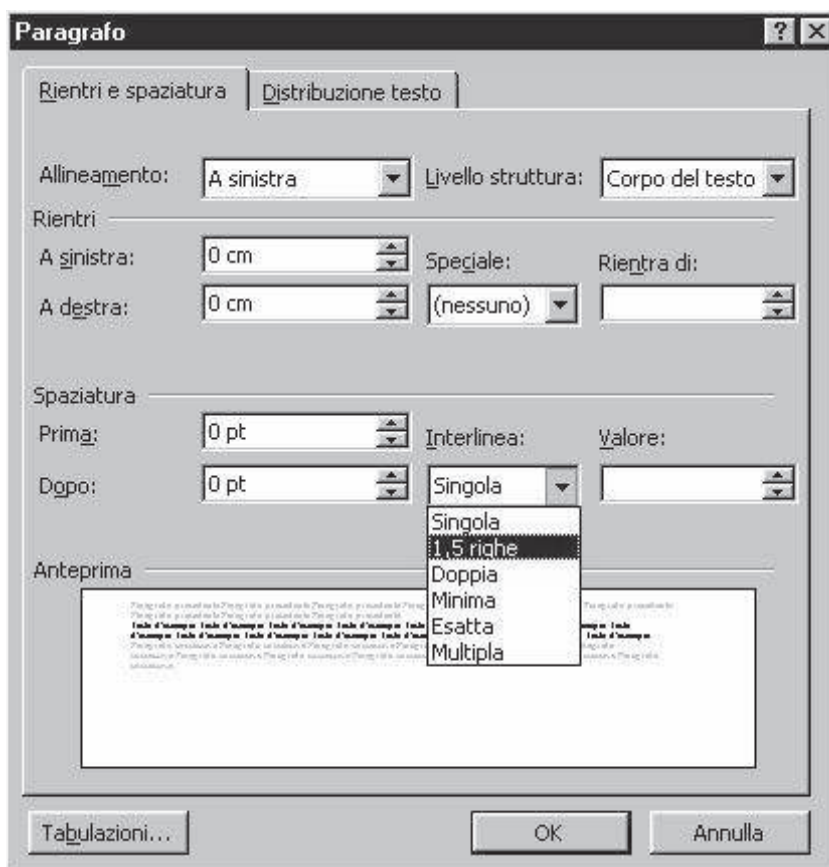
Paragrafo

? X

Rientri e spaziatura | Distribuzione testo

Allineamento: A sinistra

Livello struttura: Corpo del testo

Rientri

A sinistra: 0 cm

A destra: 0 cm

Speciale: (nessuno)

Rientra di:

Spaziatura

Prima: 0 pt

Dopo: 0 pt

Interlinea: Singola

Valore:

Singola
1,5 righe
Doppia
Minima
Esatta
Multipla

Anteprima

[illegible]

Tabulazioni...

OK

Annulla